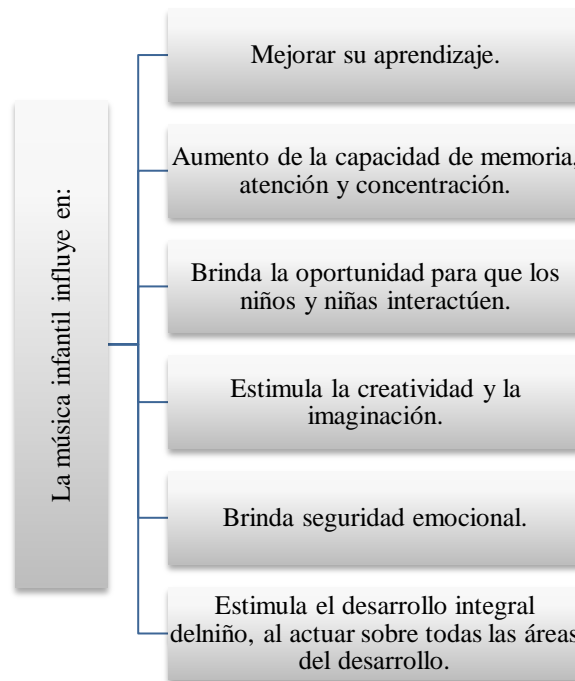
La música infantil influye en:

Mejorar su aprendizaje.

Aumento de la capacidad de memoria, atención y concentración.

Brinda la oportunidad para que los niños y niñas interactúen.

Estimula la creatividad y la imaginación.

Brinda seguridad emocional.

Estimula el desarrollo integral delniño, al actuar sobre todas las áreas del desarrollo.